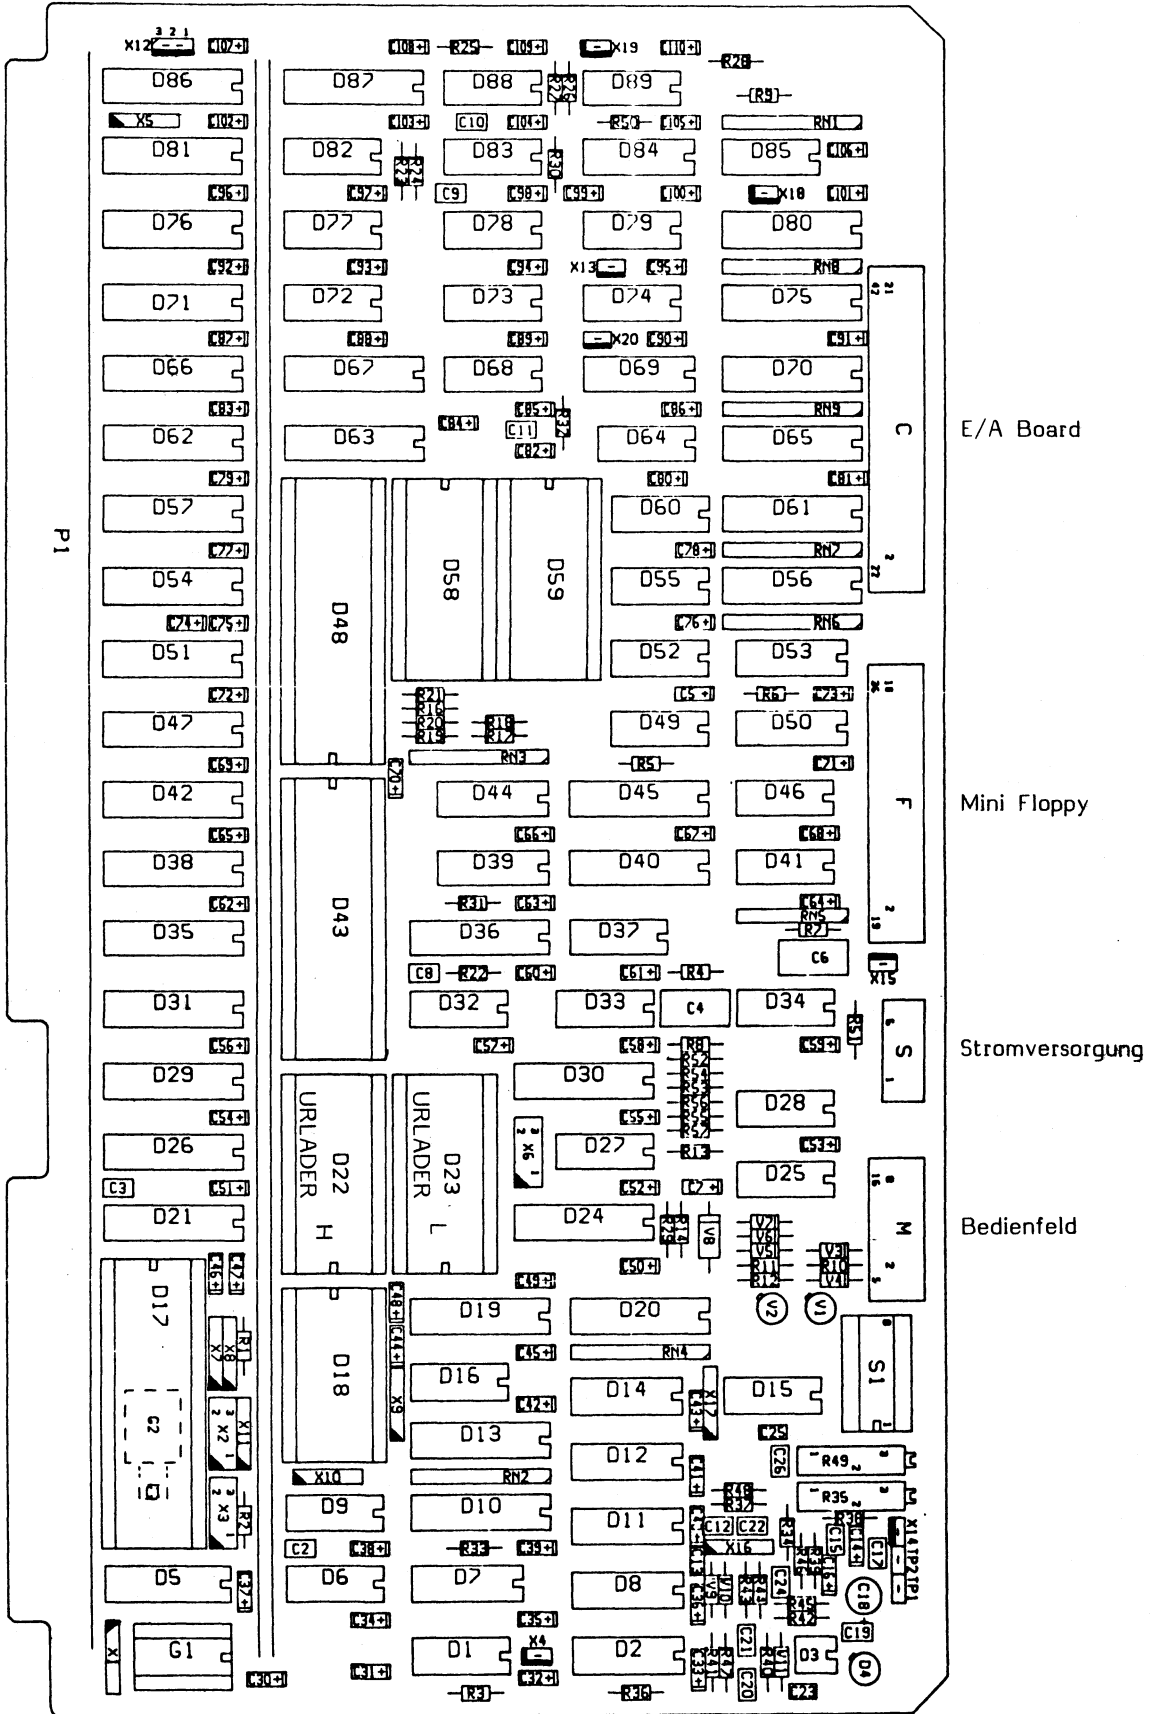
X12 3 2 1
C107
C108 R25 C109 X19 C110 R28
D86 D87 D88 R26 R27 D89
R9
X5 C102 C103 C10 C104 R50 C105 RN1
D81 D82 R23 R24 D83 R30 D84 D85 C106
C96 C97 C9 C98 C99 C100 X18 C101
D76 D77 D78 D79 D80
C92 C93 C94 X13 C95 RN8
D71 D72 D73 D74 D75
C87 C88 C89 X20 C90 C91
D66 D67 D68 D69 D70
C83 C84 C85 R32 C86 RN9
D62 D63 C11 D64 D65 C
E/A Board
C82
C79 C80 C81
D57 D60 D61
P1
C77 C78 RN2
D54 D58 D59 D55 D56
C74 C75 D48 C76 RN6
D51 D52 D53
C72 R21 C5 R6 C73
R16
R20 R18
D47 R19 R17 D49 D50
RN3
C69 C70 R5 C71
D42 D44 D45 D46 F
Mini Floppy
C65 C66 C67 C68
D38 D43 D39 D40 D41
C62 R31 C63 C64
RN5
D35 D36 D37 R7
C6
C8 R22 C60 C61 R4 X15
D31 D32 D33 C4 D34 R51 S
Stromversorgung
C56 C57 C58 R8
D29 D30
C54 C55 D28
D26 URLADER D22 H URLADER D23 L X6 D27 R13 C53 D25 M
Bedienfeld
C3 C51 C52 C7
D21 D24 R15 R14 V8
V7 V6 V5 R11 R12 V3 R10 V4
C46 C47 C50
D17 C49
C48 V2 V1
D19 D20
R1 D18 C44
X7 X8 C45 RN4 S1
D16 D14 X17 D15
C2 X2 X1 X9 C42 C43
D13 C25
D12 C26 R49
X10 RN2
X3 R2 D9 D10 C41 R48 R35
R37
D11 C12 C22 R36
X16 C15 C14 C17 X14 TP2 TP1
C2 C38 R33 C39
D5 C37 D6 D7 D8 C16
C18
R45
R42
C34 C35 C19
X G1 D1 X4 D2 C21 D3 D4
C30 C31 C32 C33
R3 R36 C20 C23